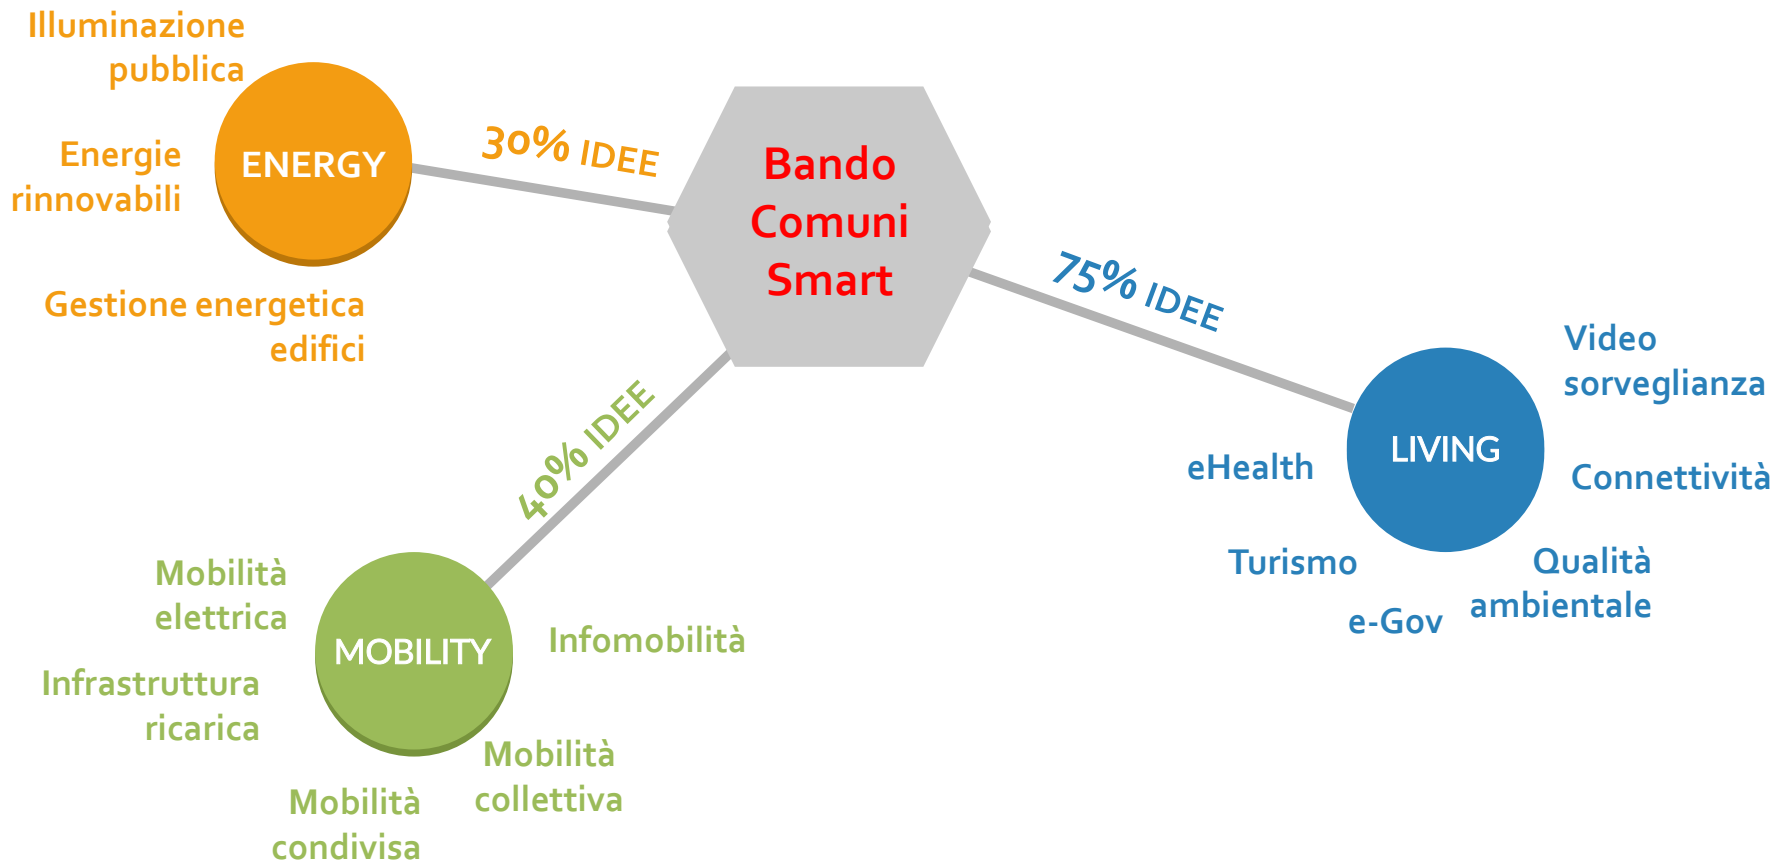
Illuminazione pubblica

Energie rinnovabili

ENERGY

Gestione energetica edifici

30% IDEE

Bando Comuni Smart

75% IDEE

40% IDEE

Video sorveglianza

eHealth

LIVING

Connettività

Turismo

Qualità ambientale

e-Gov

Mobilità elettrica

MOBILITY

Infomobilità

Infrastruttura ricarica

Mobilità collettiva

Mobilità condivisa